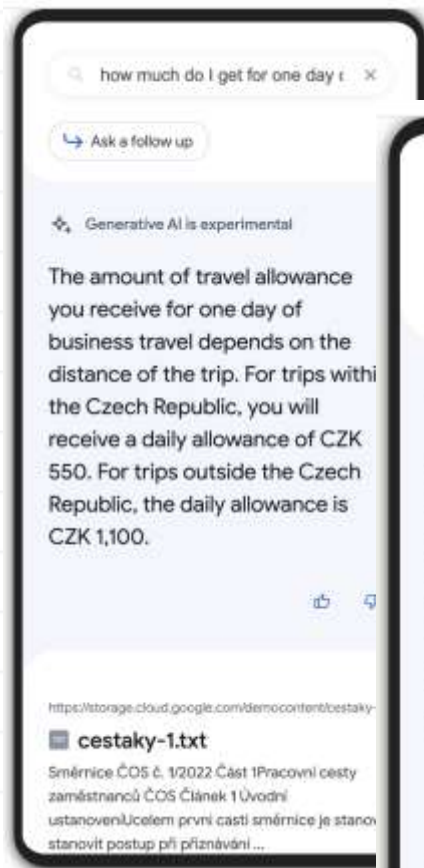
how much do I get for one day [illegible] ×

Ask a follow up

Generative AI is experimental

The amount of travel allowance you receive for one day of business travel depends on the distance of the trip. For trips withi the Czech Republic, you will receive a daily allowance of CZK 550. For trips outside the Czech Republic, the daily allowance is CZK 1,100.

https://storage.cloud.google.com/democontent/cestaky-

cestaky-1.txt

Směrnice ČOS č. 1/2022 Část 1Pracovní cesty zaměstnanců ČOS Článek 1 Úvodní ustanoveníUcelem první casti směrnice je stano stanovit postup při přiznávání ...